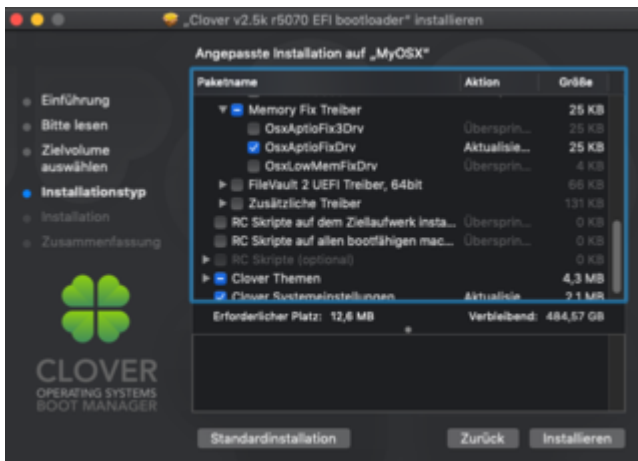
„Clover v2.5k r5070 EFI bootloader" installieren

Angepasste Installation auf „MyOSX"

- Einführung
- Bitte lesen
- Zielvolume auswählen
- Installationstyp
- Installation
- Zusammenfassung

CLOVER
OPERATING SYSTEMS
BOOT MANAGER

| Paketname | Aktion | Größe |
|---|---|---|
| Memory Fix Treiber | | 25 KB |
| OsxAptioFix3Drv | Überspringen | 25 KB |
| OsxAptioFixDrv | Aktualisie... | 25 KB |
| OsxLowMemFixDrv | Überspringen | 4 KB |
| FileVault 2 UEFI Treiber, 64bit | | 66 KB |
| Zusätzliche Treiber | | 131 KB |
| RC Skripte auf dem Ziellaufwerk insta... | Überspringen | 0 KB |
| RC Skripte auf allen bootfähigen mac... | Überspringen | 0 KB |
| RC Skripte (optional) | | 0 KB |
| Clover Themen | | 4,3 MB |
| Clover Systemeinstellungen | Aktualisie... | 2,1 MB |

Erforderlicher Platz: 12,6 MB
Verbleibend: 484,57 GB

Standardinstallation
Zurück
Installieren